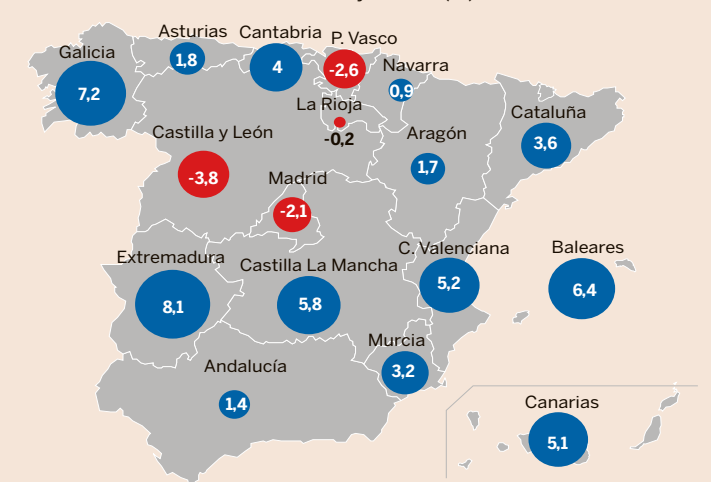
Galicia
7,2
Asturias
1,8
Cantabria
4
P. Vasco
-2,6
Navarra
0,9
La Rioja
-0,2
Castilla y León
-3,8
Aragón
1,7
Cataluña
3,6
Madrid
-2,1
Extremadura
8,1
Castilla La Mancha
5,8
C. Valenciana
5,2
Baleares
6,4
Murcia
3,2
Andalucía
1,4
Canarias
5,1